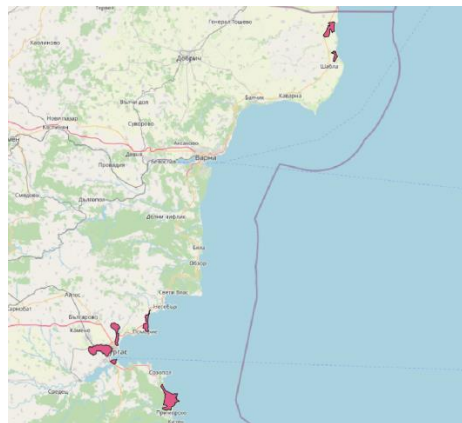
Генерал Тошево
Каолиново
Добрич
Шабла
Вълчи дол
Суворово
Балчик
Каварна
Нови пазар
Каспичан
Девня
Аксаково
Провадия
Белослав
Варна
Смядово
Дългопол
Долни чифлик
Бяла
Обзор
Свети Влас
Несебър
Айтос
Поморие
Бургас
Карнобат
Камено
Созопол
Средец
Приморско